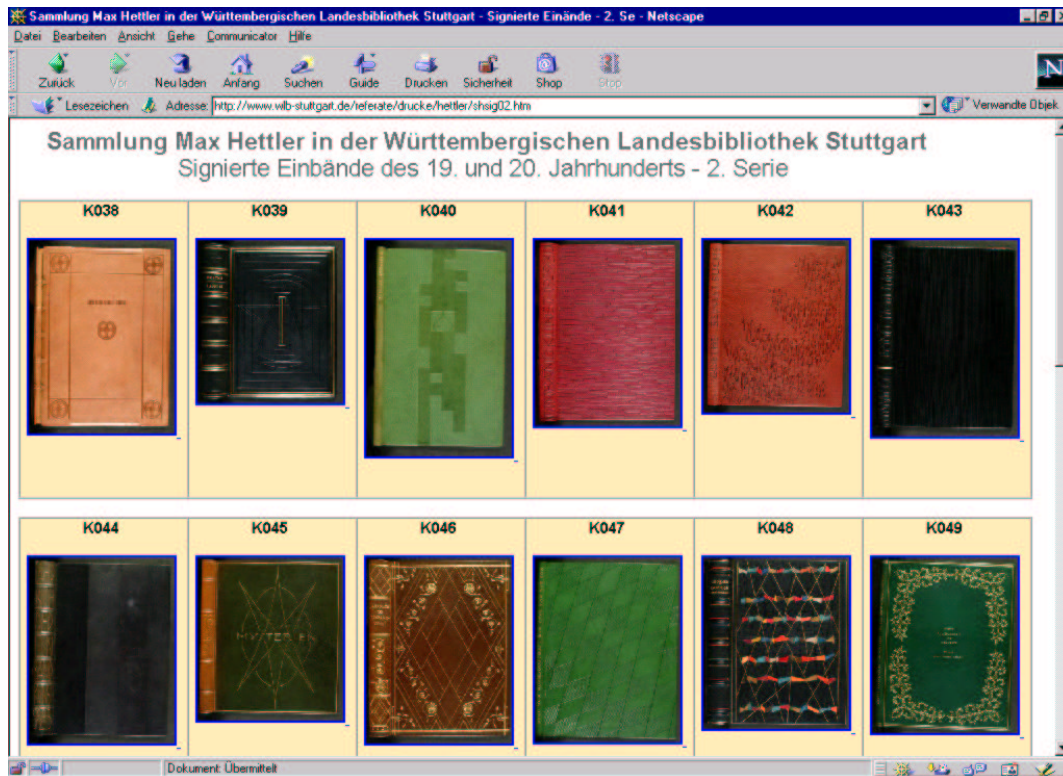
Sammlung Max Hettler in der Württembergischen Landesbibliothek Stuttgart - Signierte Einände - 2. Se - Netscape

Datei Bearbeiten Ansicht Gehe Communicator Hilfe

Zurück Vor Neu laden Anfang Suchen Guide Drucken Sicherheit Shop Stop

Lesezeichen Adresse: http://www.wlb-stuttgart.de/referate/drucke/hettler/shsig02.htm Verwandte Objek

Sammlung Max Hettler in der Württembergischen Landesbibliothek Stuttgart
Signierte Einbände des 19. und 20. Jahrhunderts - 2. Serie

| K038 | K039 | K040 | K041 | K042 | K043 |
|---|---|---|---|---|---|

| K044 | K045 | K046 | K047 | K048 | K049 |
|---|---|---|---|---|---|

Dokument: Übermittelt